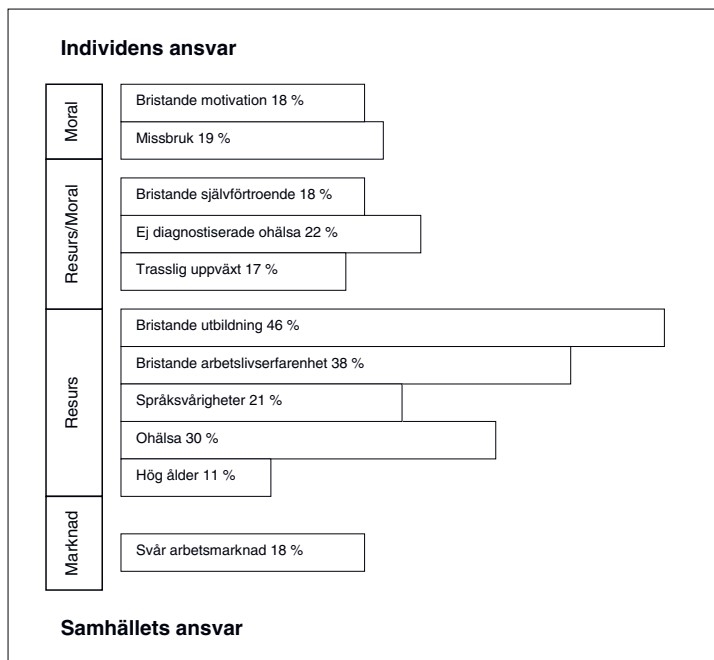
Individens ansvar

Moral

Bristande motivation 18 %

Missbruk 19 %

Resurs/Moral

Bristande självförtroende 18 %

Ej diagnostiserade ohälsa 22 %

Trasslig uppväxt 17 %

Resurs

Bristande utbildning 46 %

Bristande arbetslivserfarenhet 38 %

Språksvårigheter 21 %

Ohälsa 30 %

Hög ålder 11 %

Marknad

Svår arbetsmarknad 18 %

Samhällets ansvar